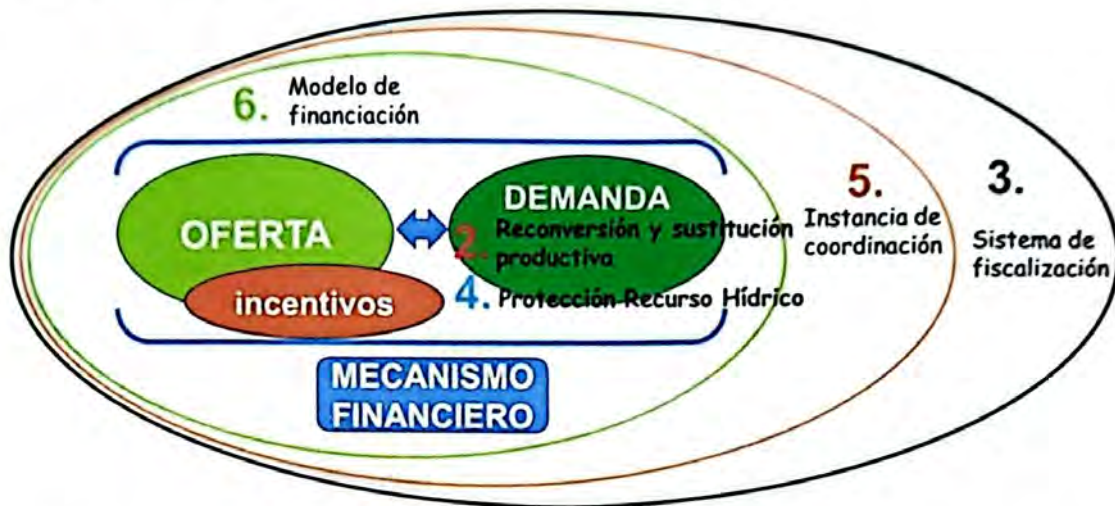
6. Modelo de financiación

OFERTA

DEMANDA

2. Reconversión y sustitución productiva

incentivos

4. Protección Recurso Hídrico

MECANISMO FINANCIERO

5. Instancia de coordinación

3. Sistema de fiscalización